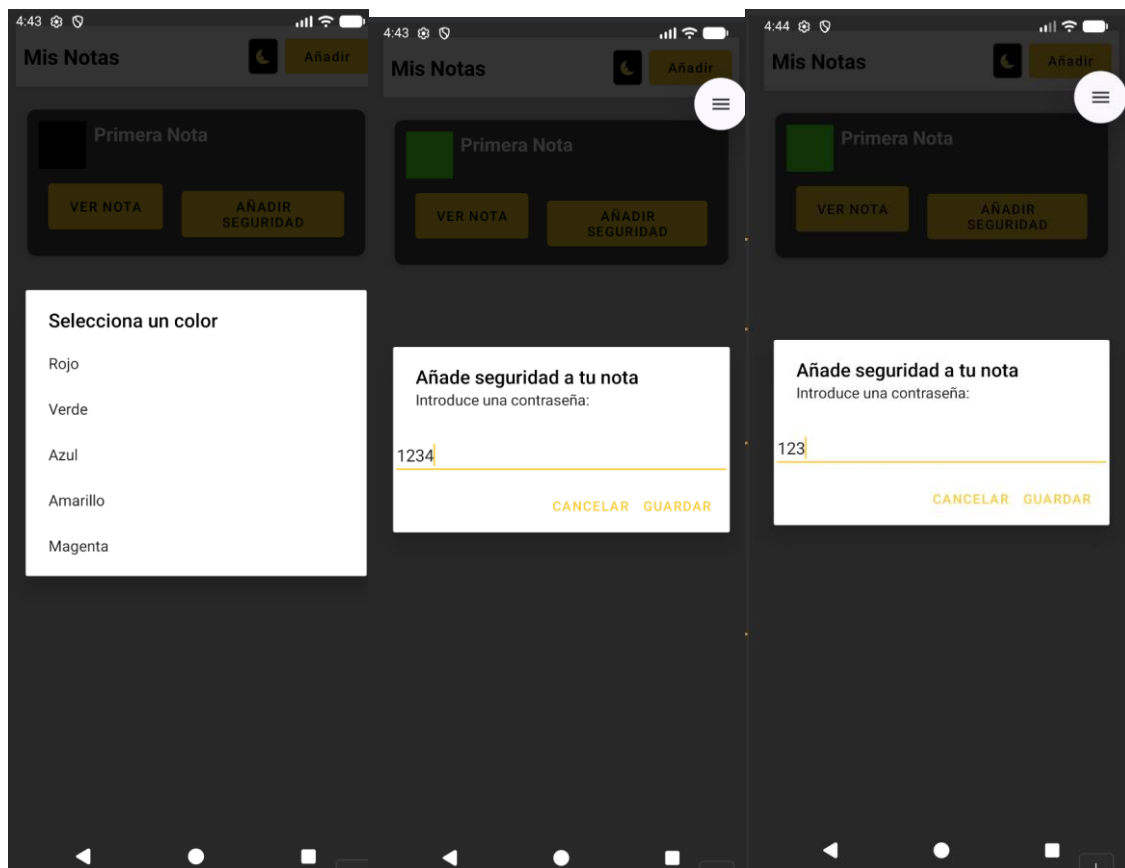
4:43

Mis Notas

Añadir

Primera Nota

VER NOTA

AÑADIR SEGURIDAD

Selecciona un color

Rojo

Verde

Azul

Amarillo

Magenta

4:43

Mis Notas

Añadir

Primera Nota

VER NOTA

AÑADIR SEGURIDAD

Añade seguridad a tu nota

Introduce una contraseña:

1234

CANCELAR GUARDAR

4:44

Mis Notas

Añadir

Primera Nota

VER NOTA

AÑADIR SEGURIDAD

Añade seguridad a tu nota

Introduce una contraseña:

123

CANCELAR GUARDAR